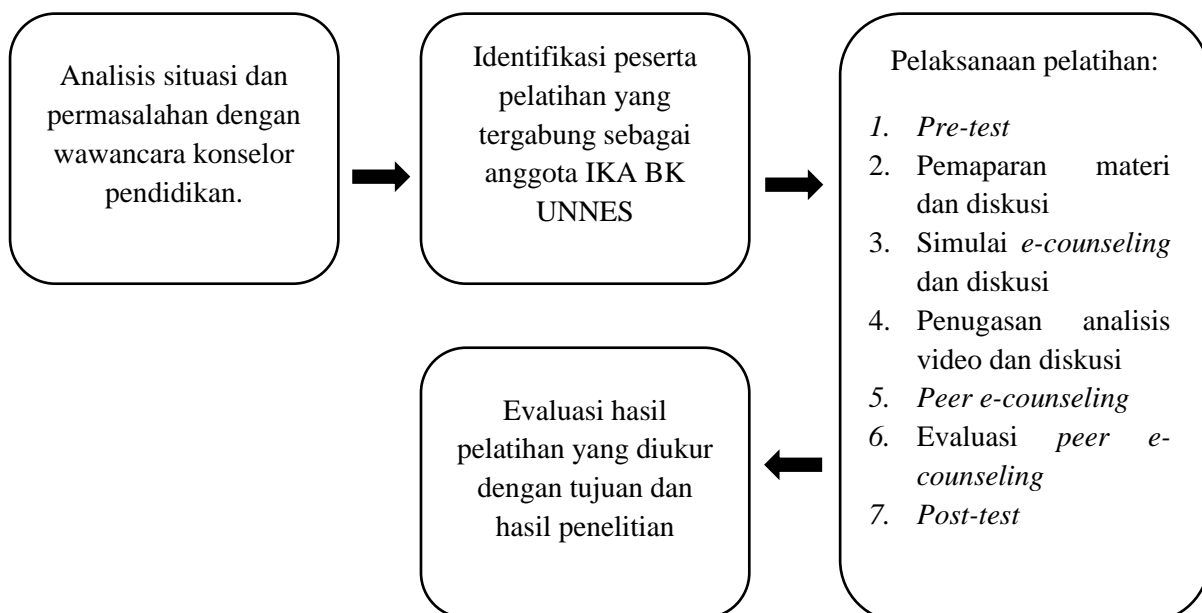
Analisis situasi dan permasalahan dengan wawancara konselor pendidikan.

Identifikasi peserta pelatihan yang tergabung sebagai anggota IKA BK UNNES

Pelaksanaan pelatihan:

1. Pre-test
2. Pemaparan materi dan diskusi
3. Simulai e-counseling dan diskusi
4. Penugasan analisis video dan diskusi
5. Peer e-counseling
6. Evaluasi peer e-counseling
7. Post-test

Evaluasi hasil pelatihan yang diukur dengan tujuan dan hasil penelitian